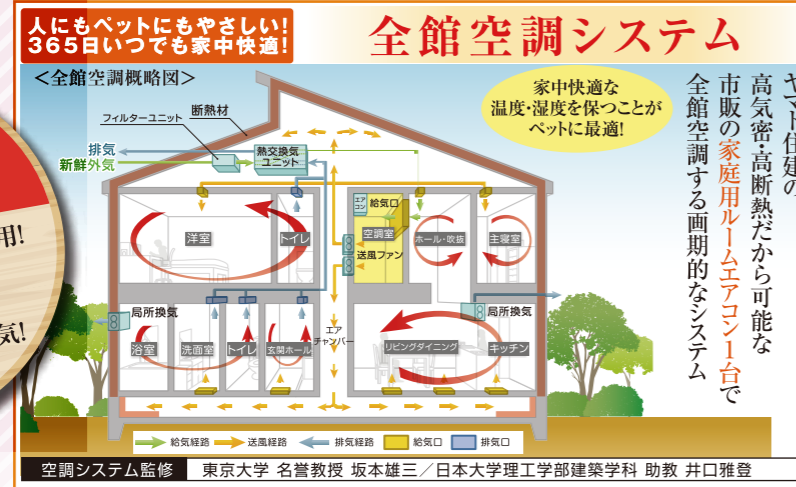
人にもペットにもやさしい!
365日いつでも家中快適!

全館空調システム

<全館空調概略図>

家中快適な温度・湿度を保つことがペットに最適!

ヤマト住建の高気密・高断熱だから可能な市販の家庭用ルームエアコン1台で全館空調する画期的なシステム

用!

気!

フィルターユニット
断熱材
排気
新鮮外気
熱交換気ユニット
給気口
エアコン
空調室
送風ファン
洋室
トイレ
ホール・吹抜
主寝室
局所換気
局所換気
エアチャンバー
浴室
洗面室
トイレ
玄関ホール
リビングダイニング
キッチン

給気経路
送風経路
排気経路
給気口
排気口

空調システム監修　東京大学 名誉教授 坂本雄三／日本大学理工学部建築学科 助教 井口雅登